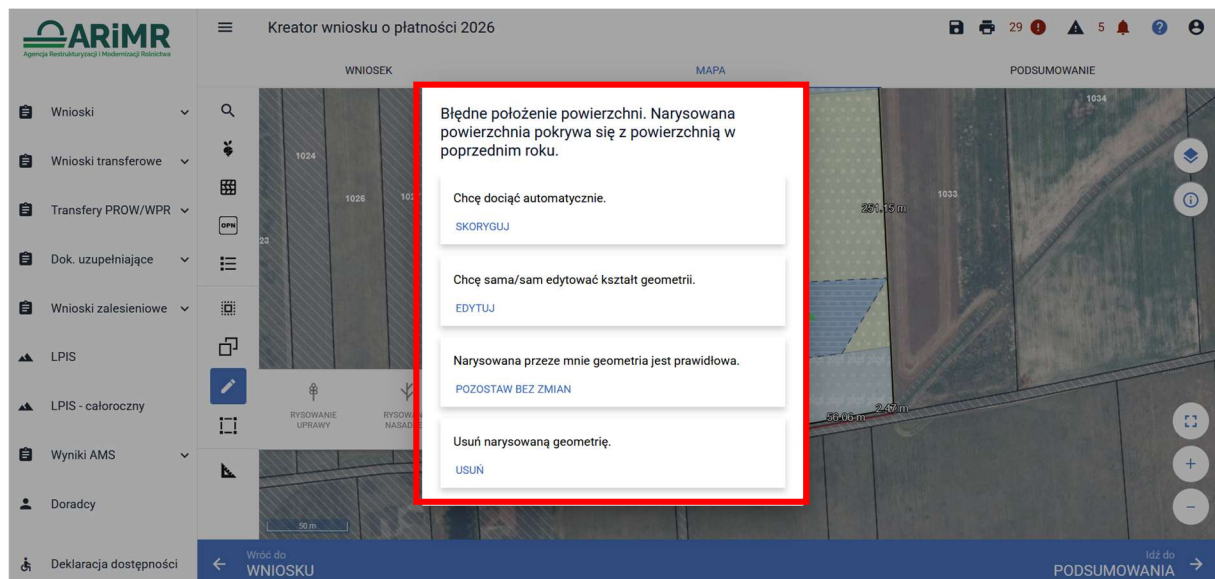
ARiMR
Agencja Restrukturyzacji i Modernizacji Rolnictwa

Kreator wniosku o płatności 2026

29 5

WNIOSEK MAPA PODSUMOWANIE

Wnioski
Wnioski transferowe
Transfery PROW/WPR
Dok. uzupełniające
Wnioski zalesieniowe
LPIS
LPIS - całoroczny
Wyniki AMS
Doradcy
Deklaracja dostępności

OPN

RYSOWANIE UPRAWY
RYSOWA NASAD

1024
1026
102
23
1034
1033
251.15 m
56.06 m
2.47 m
50 m

Błędne położenie powierzchni. Narysowana powierzchnia pokrywa się z powierzchnią w poprzednim roku.

Chcę dociąć automatycznie.
SKORYGUJ

Chcę sama/sam edytować kształt geometrii.
EDYTUJ

Narysowana przeze mnie geometria jest prawidłowa.
POZOSTAW BEZ ZMIAN

Usuń narysowaną geometrię.
USUŃ

Wróć do
WNIOSKU

Idź do
PODSUMOWANIA